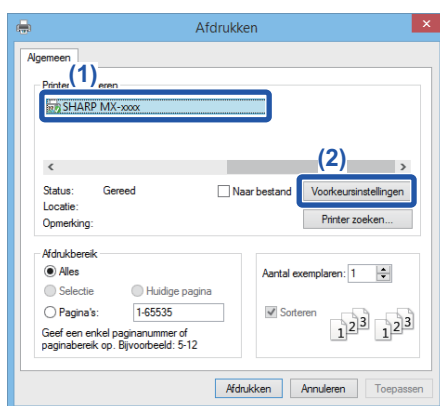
Afdrukken

Algemeen

Printer (1) eren

SHARP MX-xxxx

(2)

Status: Gereed

Locatie:

Opmerking:

Naar bestand

Voorkeursinstellingen

Printer zoeken...

Afdrukbereik

Alles

Selectie

Huidige pagina

Pagina's: 1-65535

Geef een enkel paginanummer of paginabereik op. Bijvoorbeeld: 5-12

Aantal exemplaren: 1

Sorteren

1 2 3 1 2 3

Afdrukken Annuleren Toepassen